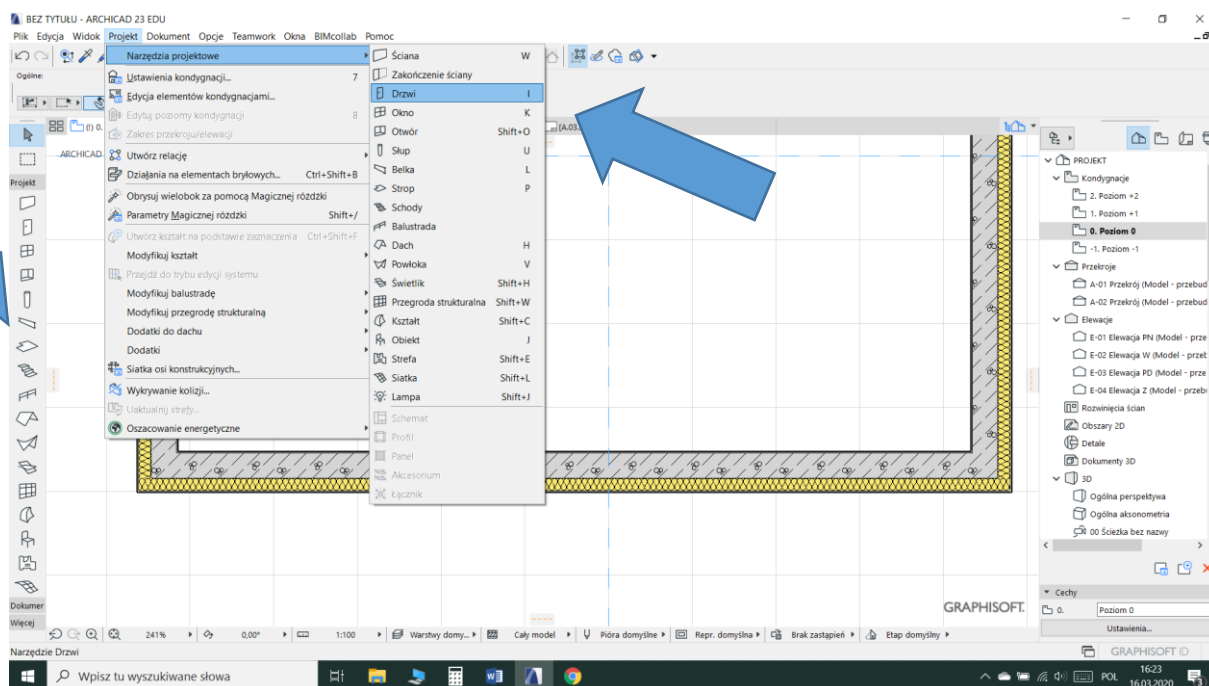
BEZ TYTUŁU - ARCHICAD 23 EDU

Plik Edycja Widok Projekt Dokument Opcje Teamwork Okna BIMcollab Pomoc

Ogólne:

Projekt

Narzędzia projektowe
Ustawienia kondygnacji... 7
Edycja elementów kondygnacjami...
Edytuj poziomy kondygnacji 8
Zakres przekroju/elewacji
Utwórz relację
Działania na elementach bryłowych... Ctrl+Shift+B
Obrysuj wielobok za pomocą Magicznej różdżki
Parametry Magicznej różdżki Shift+/
Utwórz kształt na podstawie zaznaczenia Ctrl+Shift+F
Modyfikuj kształt
Przejdź do trybu edycji systemu
Modyfikuj balustradę
Modyfikuj przegrodę strukturalną
Dodatki do dachu
Dodatki
Siatka osi konstrukcyjnych...
Wykrywanie kolizji...
Uaktualnij strefy...
Oszacowanie energetyczne

Ściana W
Zakończenie ściany
Drzwi I
Okno K
Otwór Shift+O
Słup U
Belka L
Strop P
Schody
Balustrada
Dach H
Powłoka V
Świetlik Shift+H
Przegroda strukturalna Shift+W
Kształt Shift+C
Obiekt J
Strefa Shift+E
Siatka Shift+L
Lampa Shift+J
Schemat
Profil
Panel
Akcesorium
Łącznik

ARCHICAD

(A.03)

PROJEKT
Kondygnacje
2. Poziom +2
1. Poziom +1
0. Poziom 0
-1. Poziom -1
Przekroje
A-01 Przekrój (Model - przebud
A-02 Przekrój (Model - przebud
Elewacje
E-01 Elewacja PN (Model - prze
E-02 Elewacja W (Model - przeb
E-03 Elewacja PD (Model - prze
E-04 Elewacja Z (Model - przeb
Rozwinięcia ścian
Obszary 2D
Detale
Dokumenty 3D
3D
Ogólna perspektywa
Ogólna aksonometria
00 Ścieżka bez nazwy

Cechy
0. Poziom 0
Ustawienia...

GRAPHISOFT.

Dokumer
Więcej

241% 0,00° 1:100 Warstwy domy... Cały model Pióra domyślne Repr. domyślna Brak zastąpień Etap domyślny

Narzędzie Drzwi

GRAPHISOFT ID

Wpisz tu wyszukiwane słowa

POL 16:23 16.03.2020